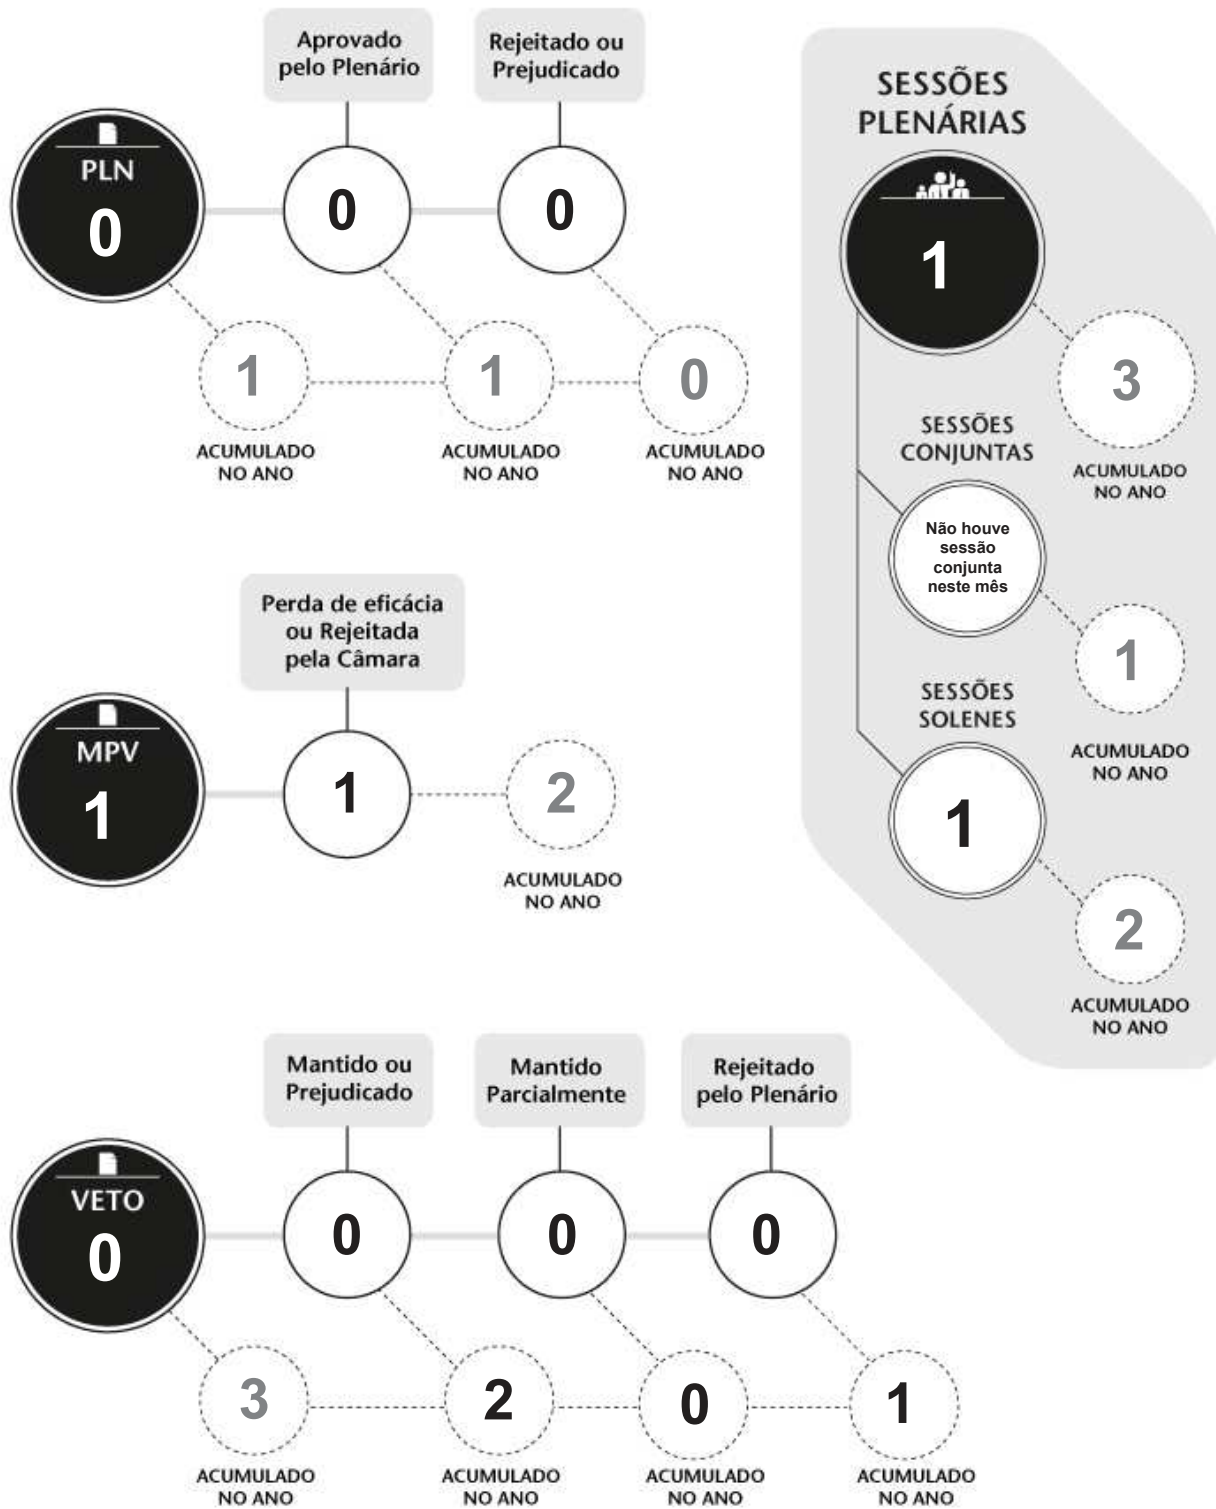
Aprovado pelo Plenário

Rejeitado ou Prejudicado

PLN
0

0

0

1
ACUMULADO NO ANO

1
ACUMULADO NO ANO

0
ACUMULADO NO ANO

SESSÕES PLENÁRIAS

1

3
ACUMULADO NO ANO

SESSÕES CONJUNTAS

Não houve sessão conjunta neste mês

1
ACUMULADO NO ANO

SESSÕES SOLENES

1

2
ACUMULADO NO ANO

Perda de eficácia ou Rejeitada pela Câmara

MPV
1

1

2
ACUMULADO NO ANO

Mantido ou Prejudicado

Mantido Parcialmente

Rejeitado pelo Plenário

VETO
0

0

0

0

3
ACUMULADO NO ANO

2
ACUMULADO NO ANO

0
ACUMULADO NO ANO

1
ACUMULADO NO ANO